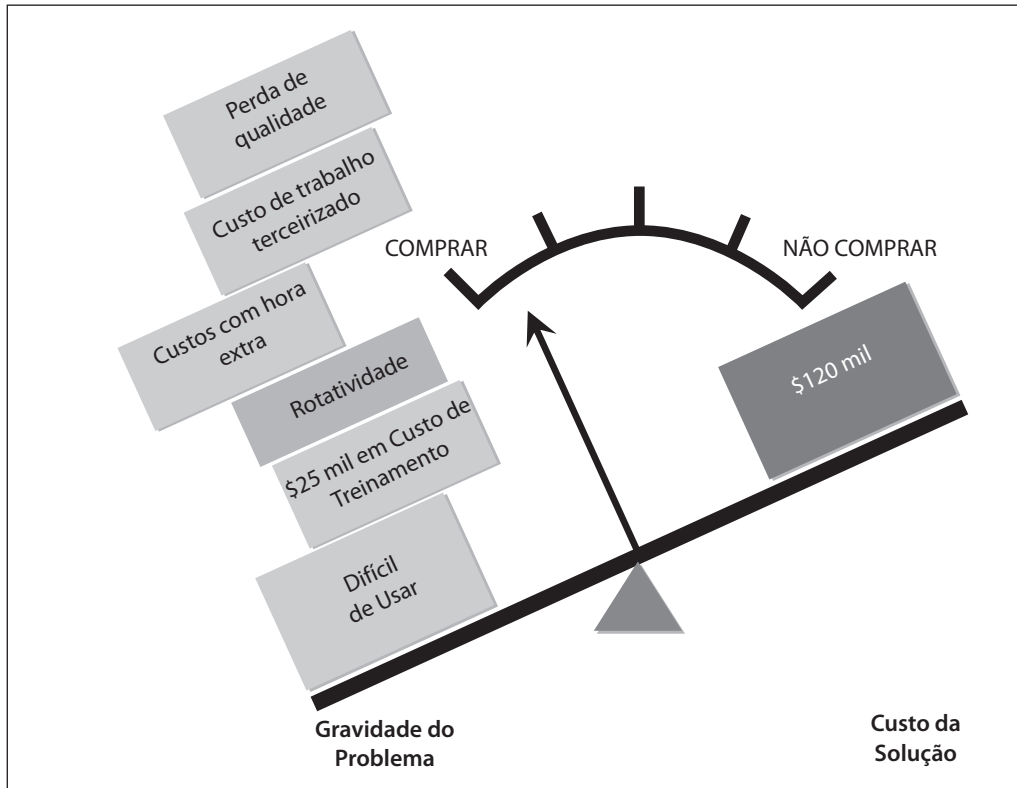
Perda de qualidade

Custo de trabalho terceirizado

Custos com hora extra

Rotatividade

$25 mil em Custo de Treinamento

Difícil de Usar

COMPRAR

NÃO COMPRAR

$120 mil

Gravidade do Problema

Custo da Solução